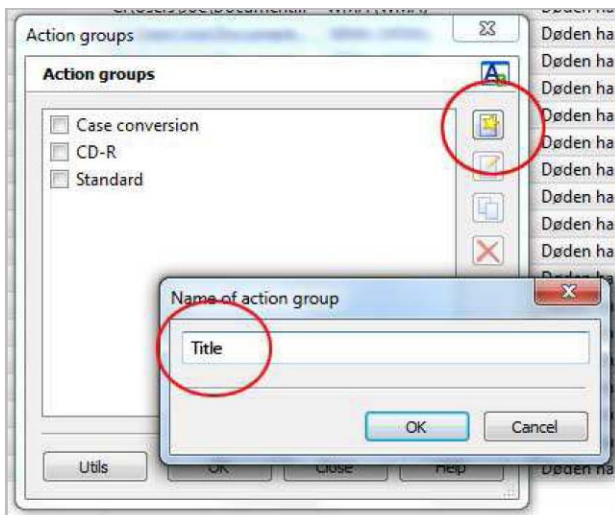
Action groups

Action groups

Case conversion
CD-R
Standard

Name of action group

Title

OK
Cancel

Utils
OK
Close
Help

Døden ha
Døden ha
Døden ha
Døden ha
Døden ha
Døden ha
Døden ha
Døden ha
Døden ha
Døden ha